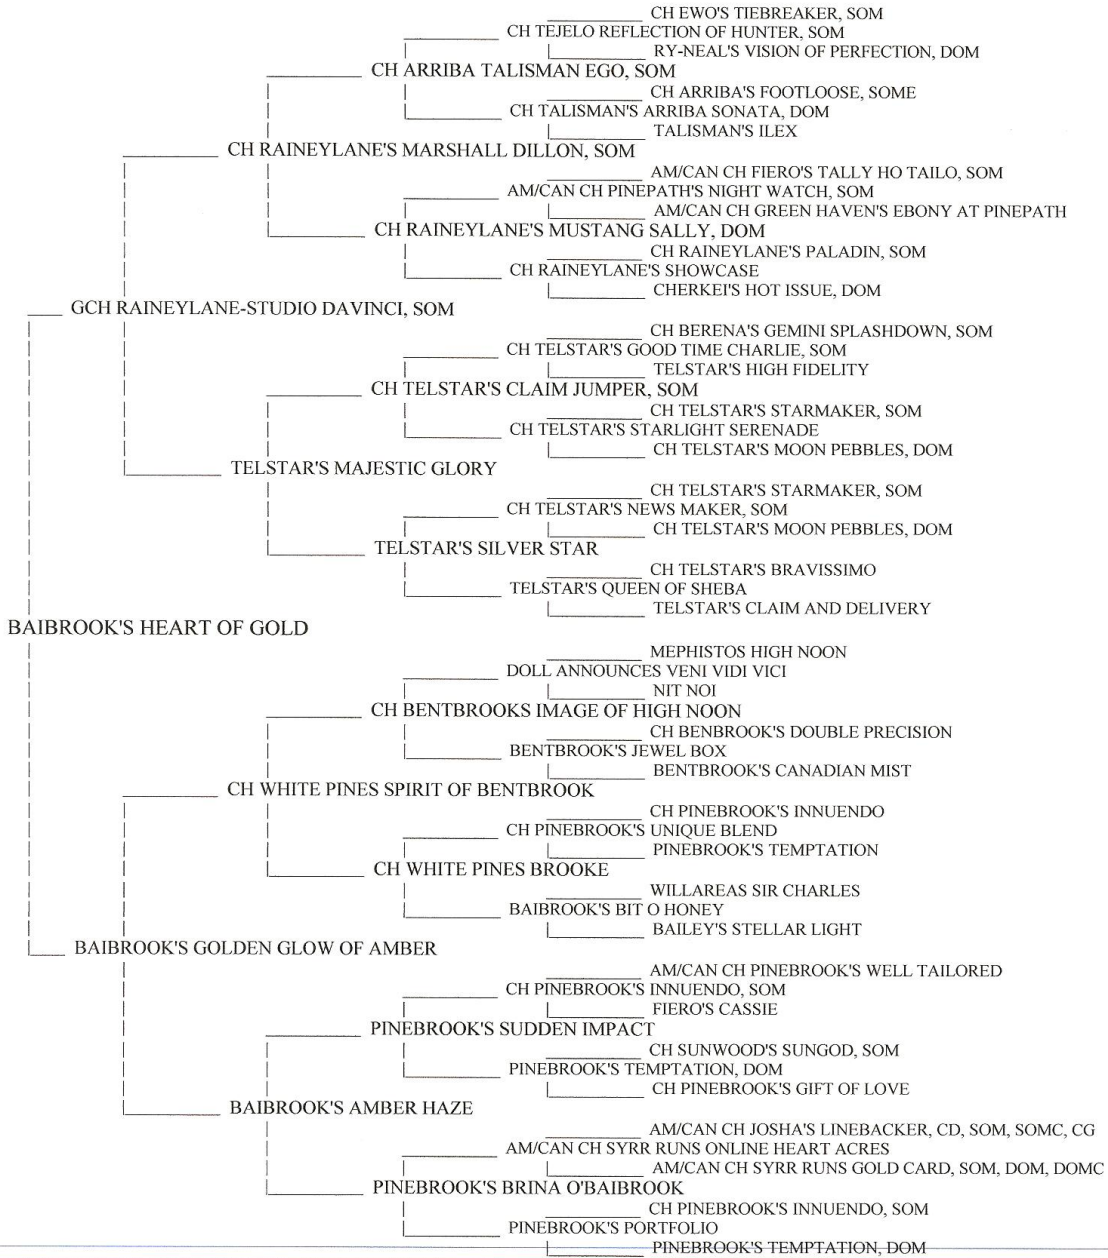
CH EWO'S TIEBREAKER, SOM
CH TEJELO REFLECTION OF HUNTER, SOM
RY-NEAL'S VISION OF PERFECTION, DOM
CH ARRIBA TALISMAN EGO, SOM
CH ARRIBA'S FOOTLOOSE, SOME
CH TALISMAN'S ARRIBA SONATA, DOM
TALISMAN'S ILEX
CH RAINEYLANE'S MARSHALL DILLON, SOM
AM/CAN CH FIERO'S TALLY HO TAILO, SOM
AM/CAN CH PINEPATH'S NIGHT WATCH, SOM
AM/CAN CH GREEN HAVEN'S EBONY AT PINEPATH
CH RAINEYLANE'S MUSTANG SALLY, DOM
CH RAINEYLANE'S PALADIN, SOM
CH RAINEYLANE'S SHOWCASE
CHERKEI'S HOT ISSUE, DOM
GCH RAINEYLANE-STUDIO DAVINCI, SOM
CH BERENA'S GEMINI SPLASHDOWN, SOM
CH TELSTAR'S GOOD TIME CHARLIE, SOM
TELSTAR'S HIGH FIDELITY
CH TELSTAR'S CLAIM JUMPER, SOM
CH TELSTAR'S STARMAKER, SOM
CH TELSTAR'S STARLIGHT SERENADE
CH TELSTAR'S MOON PEBBLES, DOM
TELSTAR'S MAJESTIC GLORY
CH TELSTAR'S STARMAKER, SOM
CH TELSTAR'S NEWS MAKER, SOM
CH TELSTAR'S MOON PEBBLES, DOM
TELSTAR'S SILVER STAR
CH TELSTAR'S BRAVISSIMO
TELSTAR'S QUEEN OF SHEBA
TELSTAR'S CLAIM AND DELIVERY
BAIBROOK'S HEART OF GOLD
MEPHISTOS HIGH NOON
DOLL ANNOUNCES VENI VIDI VICI
NIT NOI
CH BENTBROOKS IMAGE OF HIGH NOON
CH BENBROOK'S DOUBLE PRECISION
BENTBROOK'S JEWEL BOX
BENTBROOK'S CANADIAN MIST
CH WHITE PINES SPIRIT OF BENTBROOK
CH PINEBROOK'S INNUENDO
CH PINEBROOK'S UNIQUE BLEND
PINEBROOK'S TEMPTATION
CH WHITE PINES BROOKE
WILLAREAS SIR CHARLES
BAIBROOK'S BIT O HONEY
BAILEY'S STELLAR LIGHT
BAIBROOK'S GOLDEN GLOW OF AMBER
AM/CAN CH PINEBROOK'S WELL TAILORED
CH PINEBROOK'S INNUENDO, SOM
FIERO'S CASSIE
PINEBROOK'S SUDDEN IMPACT
CH SUNWOOD'S SUNGOD, SOM
PINEBROOK'S TEMPTATION, DOM
CH PINEBROOK'S GIFT OF LOVE
BAIBROOK'S AMBER HAZE
AM/CAN CH JOSHA'S LINEBACKER, CD, SOM, SOMC, CG
AM/CAN CH SYRR RUNS ONLINE HEART ACRES
AM/CAN CH SYRR RUNS GOLD CARD, SOM, DOM, DOMC
PINEBROOK'S BRINA O'BAIBROOK
CH PINEBROOK'S INNUENDO, SOM
PINEBROOK'S PORTFOLIO
PINEBROOK'S TEMPTATION, DOM